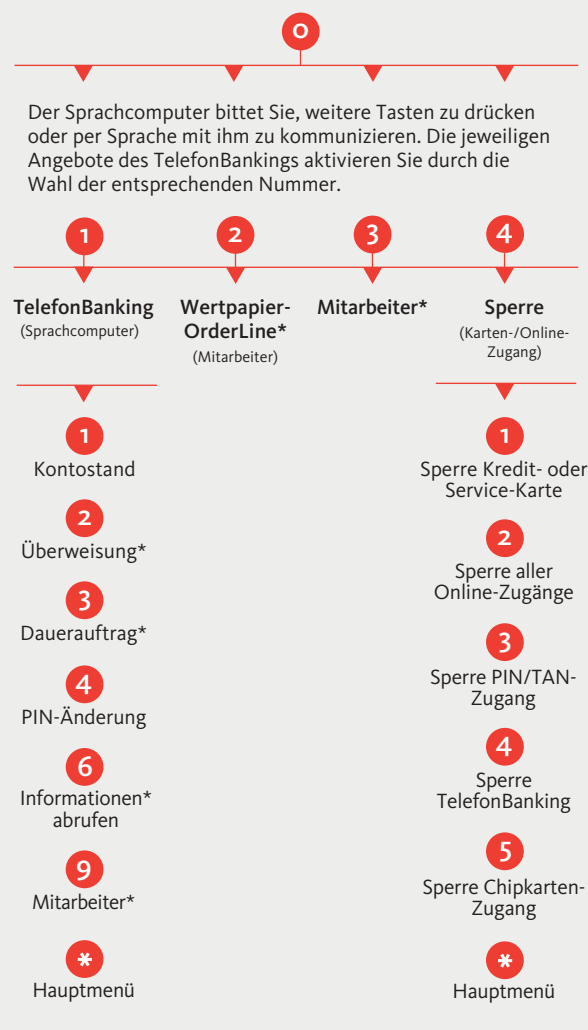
0

Der Sprachcomputer bittet Sie, weitere Tasten zu drücken oder per Sprache mit ihm zu kommunizieren. Die jeweiligen Angebote des TelefonBankings aktivieren Sie durch die Wahl der entsprechenden Nummer.

1
TelefonBanking
(Sprachcomputer)

2
Wertpapier-OrderLine*
(Mitarbeiter)

3
Mitarbeiter*

4
Sperre
(Karten-/Online-Zugang)

1
Kontostand

2
Überweisung*

3
Dauerauftrag*

4
PIN-Änderung

6
Informationen* abrufen

9
Mitarbeiter*

*
Hauptmenü

1
Sperre Kredit- oder Service-Karte

2
Sperre aller Online-Zugänge

3
Sperre PIN/TAN-Zugang

4
Sperre TelefonBanking

5
Sperre Chipkarten-Zugang

*
Hauptmenü